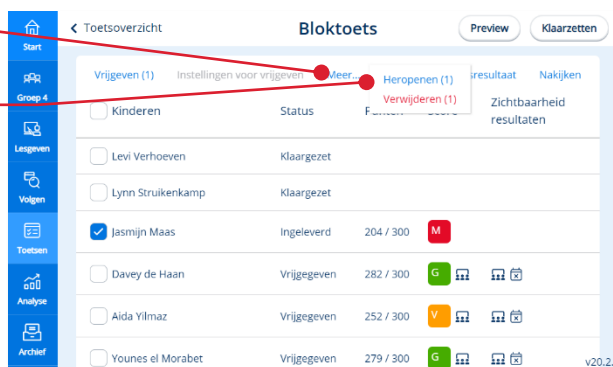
Start

Groep 4

Lesgeven

Volgen

Toetsen

Analyse

Archief

< Toetsoverzicht

Bloktoets

Preview

Klaarzetten

Vrijgeven (1)

Instellingen voor vrijgeven

Meer...

Heropenen (1)

Verwijderen (1)

sresultaat

Nakijken

| | Kinderen | Status | Punten | Score | Zichtbaarheid resultaten |
|---|---|---|---|---|---|
| ☐ | Levi Verhoeven | Klaargezet | | | |
| ☐ | Lynn Struikenkamp | Klaargezet | | | |
| ☑ | Jasmijn Maas | Ingeleverd | 204 / 300 | M | |
| ☐ | Davey de Haan | Vrijgegeven | 282 / 300 | G | |
| ☐ | Aida Yilmaz | Vrijgegeven | 252 / 300 | V | |
| ☐ | Younes el Morabet | Vrijgegeven | 279 / 300 | G | |

v20.2.